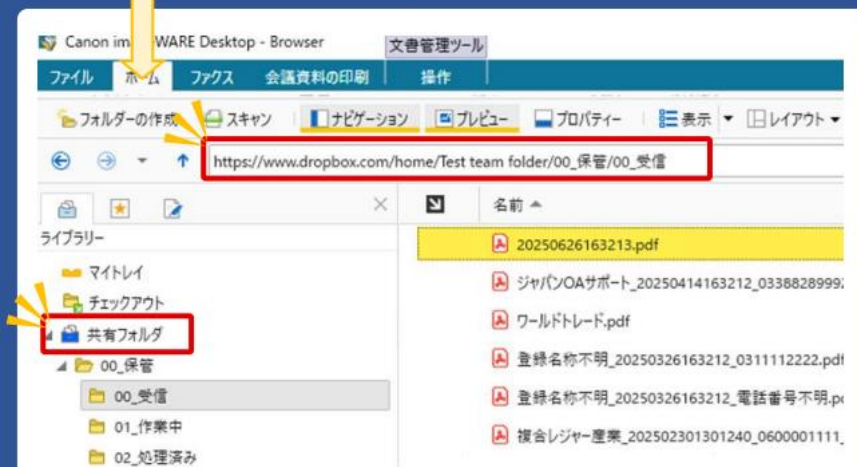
Canon im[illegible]WARE Desktop - Browser

文書管理ツール

ファイル ホーム ファクス 会議資料の印刷 操作

フォルダーの作成 スキャン ナビゲーション プレビュー プロパティー 表示 レイアウト

https://www.dropbox.com/home/Test team folder/00_保管/00_受信

ライブラリー

マイトレイ

チェックアウト

共有フォルダ

00_保管

00_受信

01_作業中

02_処理済み

名前

20250626163213.pdf

ジャパンOAサポート_20250414163212_0338828999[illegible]

ワールドトレード.pdf

登録名称不明_20250326163212_0311112222.pdf

登録名称不明_20250326163212_電話番号不明.p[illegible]

複合レジャー産業_20250230130124 0_0600001111_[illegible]